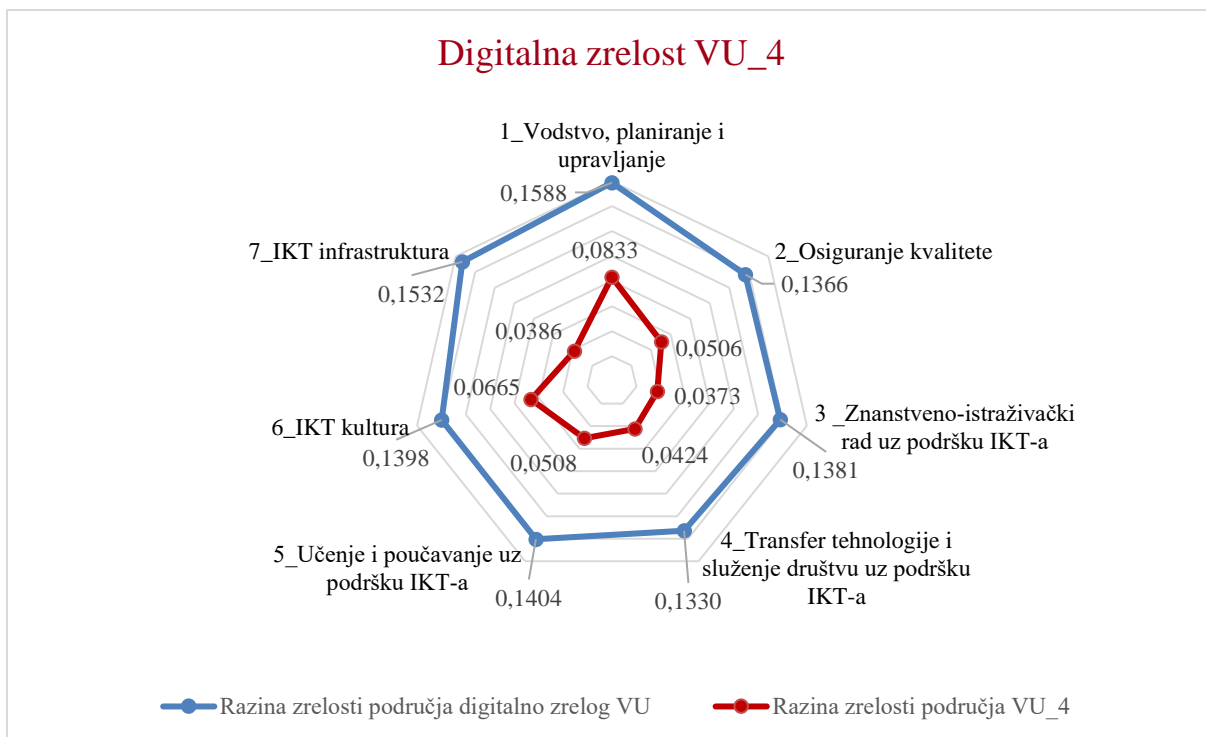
Digitalna zrelost VU_4

1_Vodstvo, planiranje i upravljanje
0,1588
0,0833
2_Osiguranje kvalitete
0,1366
0,0506
7_IKT infrastruktura
0,1532
0,0386
0,0373
3 _Znanstveno-istraživački rad uz podršku IKT-a
0,1381
0,0665
6_IKT kultura
0,1398
0,0424
0,0508
5_Učenje i poučavanje uz podršku IKT-a
0,1404
4_Transfer tehnologije i služenje društvu uz podršku IKT-a
0,1330

Razina zrelosti područja digitalno zrelog VU
Razina zrelosti područja VU_4